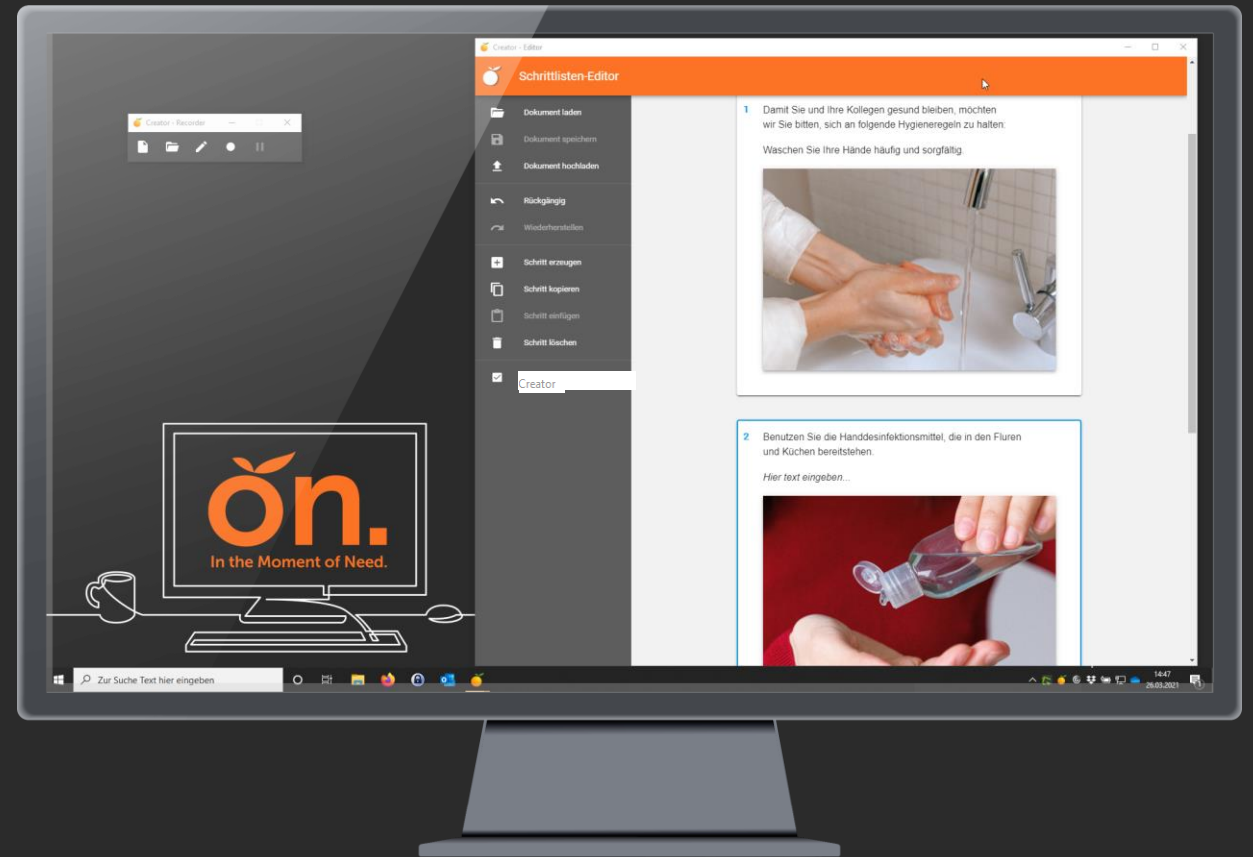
Creator - Recorder

ŏn.
In the Moment of Need.

Creator - Editor

Schrittlisten-Editor

Dokument laden
Dokument speichern
Dokument hochladen
Rückgängig
Wiederherstellen
Schritt erzeugen
Schritt kopieren
Schritt einfügen
Schritt löschen
Creator

1 Damit Sie und Ihre Kollegen gesund bleiben, möchten wir Sie bitten, sich an folgende Hygieneregeln zu halten:

Waschen Sie Ihre Hände häufig und sorgfältig.

2 Benutzen Sie die Handdesinfektionsmittel, die in den Fluren und Küchen bereitstehen.

Hier text eingeben...

Zur Suche Text hier eingeben

14:47
26.03.2021